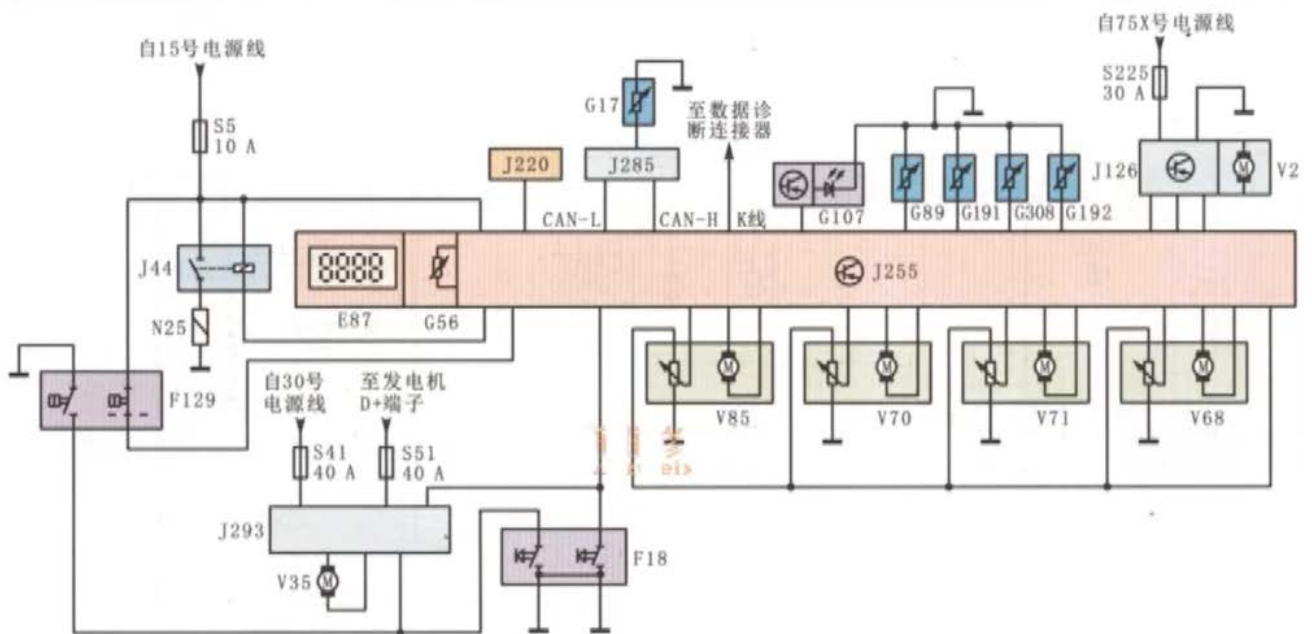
自15号电源线

S5
10 A

J44

N25

F129

J220

E87

G56

G17

J285

CAN-L

CAN-H

至数据诊断连接器

K线

G107

G89

G191

G308

G192

自75X号电源线

S225
30 A

J126

V2

J255

V85

V70

V71

V68

自30号电源线

S41
40 A

至发电机D+端子

S51
40 A

J293

V35

F18